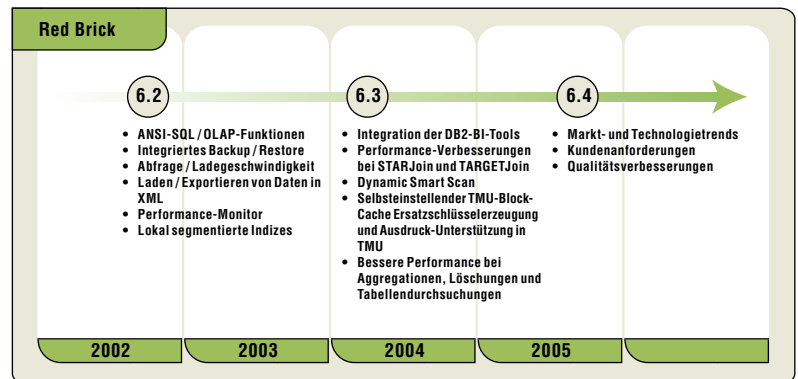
Red Brick

6.2

- ANSI-SQL / OLAP-Funktionen
- Integriertes Backup / Restore
- Abfrage / Ladegeschwindigkeit
- Laden / Exportieren von Daten in XML
- Performance-Monitor
- Lokal segmentierte Indizes

6.3

- Integration der DB2-BI-Tools
- Performance-Verbesserungen bei STARJoin und TARGETJoin
- Dynamic Smart Scan
- Selbsteinstellender TMU-Block-Cache Ersatzschlüsselerzeugung und Ausdruck-Unterstützung in TMU
- Bessere Performance bei Aggregationen, Löschungen und Tabellendurchsuchungen

6.4

- Markt- und Technologietrends
- Kundenanforderungen
- Qualitätsverbesserungen

2002 2003 2004 2005